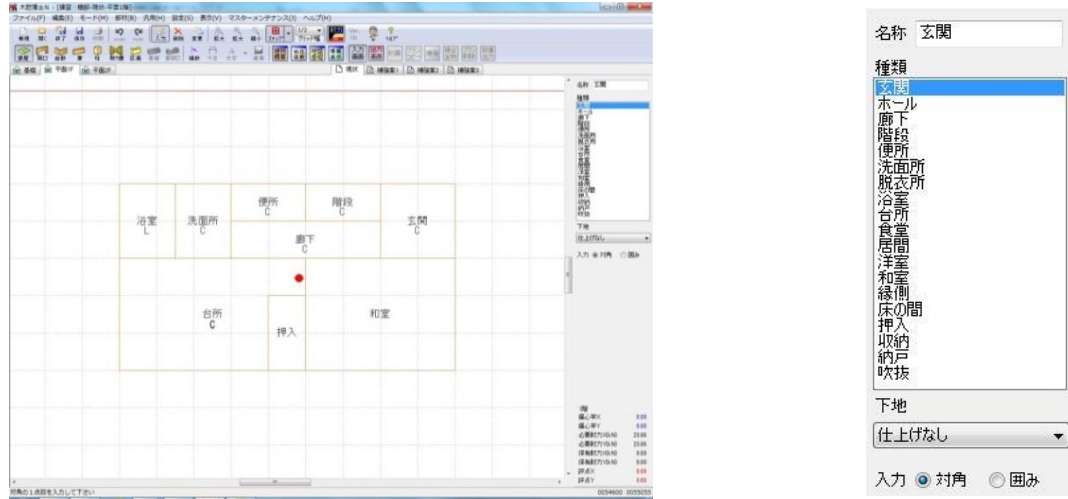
ファイル(F) 編集(E) モード(M) 部材(B) 汎用(H) 設定(S) 表示(V) マスターメンテナンス(I) ヘルプ(H)

浴室
L

洗面所
C

便所
C

階段
C

玄関
C

廊下
C

台所
C

押入

和室

名称 玄関

種類
玄関
ホール
廊下
階段
便所
洗面所
脱衣所
浴室
台所
食堂
居間
洋室
和室
縁側
床の間
押入
収納
納戸
吹抜

下地
仕上げなし

入力 ◉ 対角 ◎ 囲み